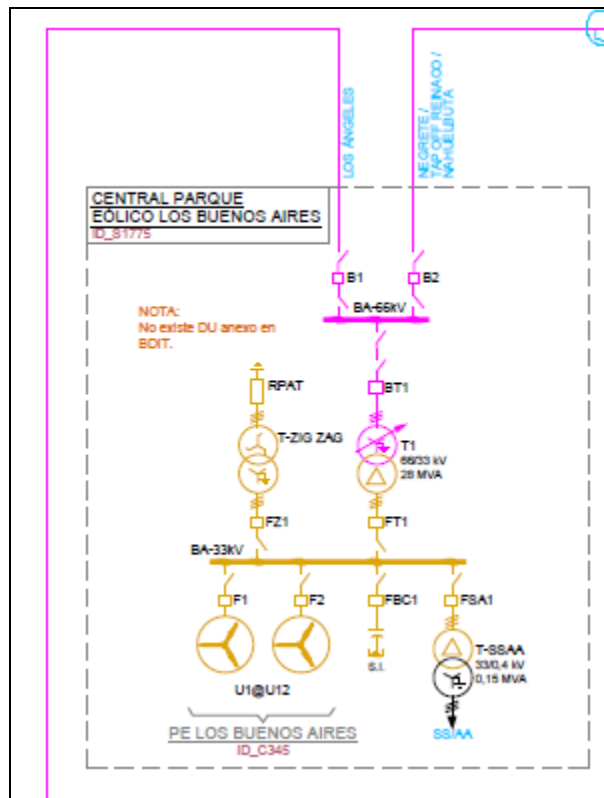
LOS ANGELES

NEGRETE / TAP OFF RENAICO / NAHUELBUTA

CENTRAL PARQUE EÓLICO LOS BUENOS AIRES
ID_B1775

B1
B2
BA-66kV

NOTA:
No existe DU anexo en BDIT.

RPAT
T-ZIG ZAG

BT1
T1
66/33 kV
28 MVA

FZ1
FT1

BA-33kV

F1
F2
FBC1
FSA1

S.I.

T-SSAA
33/0,4 kV
0,15 MVA

SSAA

U1@U12

PE LOS BUENOS AIRES
ID_C345